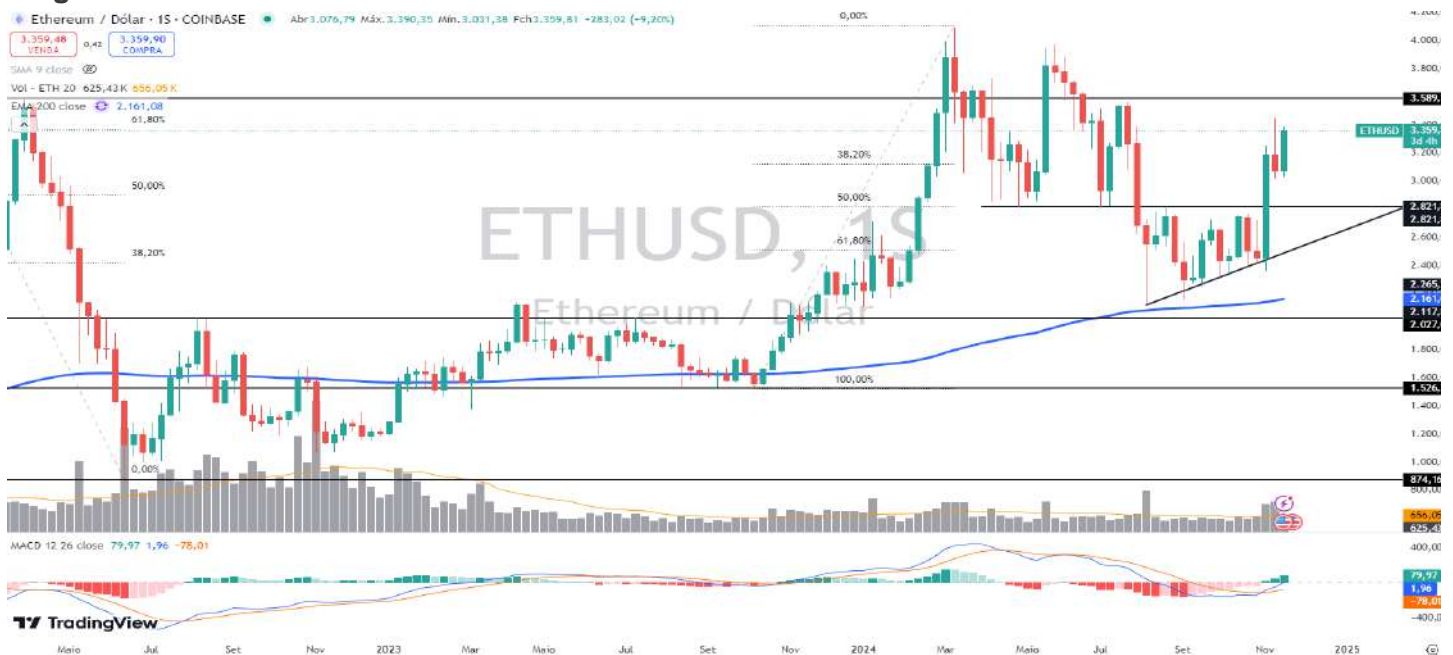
Ethereum / Dólar · 1S · COINBASE Abr 3.076,79 Máx 3.390,35 Mín 3.031,38 Fch 3.359,81 +283,02 (+9,20%)
3.359,48 VENDA 0,42 3.359,90 COMPRA
SMA 9 close
Vol · ETH 20 625,43 K 656,05 K
EMA 200 close 2.161,08

ETHUSD, 1S
Ethereum / Dólar

0,00%
61,80%
50,00%
38,20%
0,00%
38,20%
50,00%
61,80%
100,00%

ETHUSD 3.359, 3d 4h

4.200,
4.000,00
3.800,00
3.589,
3.400,
3.200,
3.000,00
2.821,
2.821,
2.600,
2.400,
2.265,
2.161,
2.117,
2.027,
1.800,00
1.600,
1.526,
1.400,00
1.200,00
1.000,00
874,10
800,00
656,05
625,43

MACD 12 26 close 79,97 1,96 -78,01
400,00
79,97
1,96
-78,01
-400,0

TradingView

Maio Jul Set Nov 2023 Mar Maio Jul Set Nov 2024 Mar Maio Jul Set Nov 2025